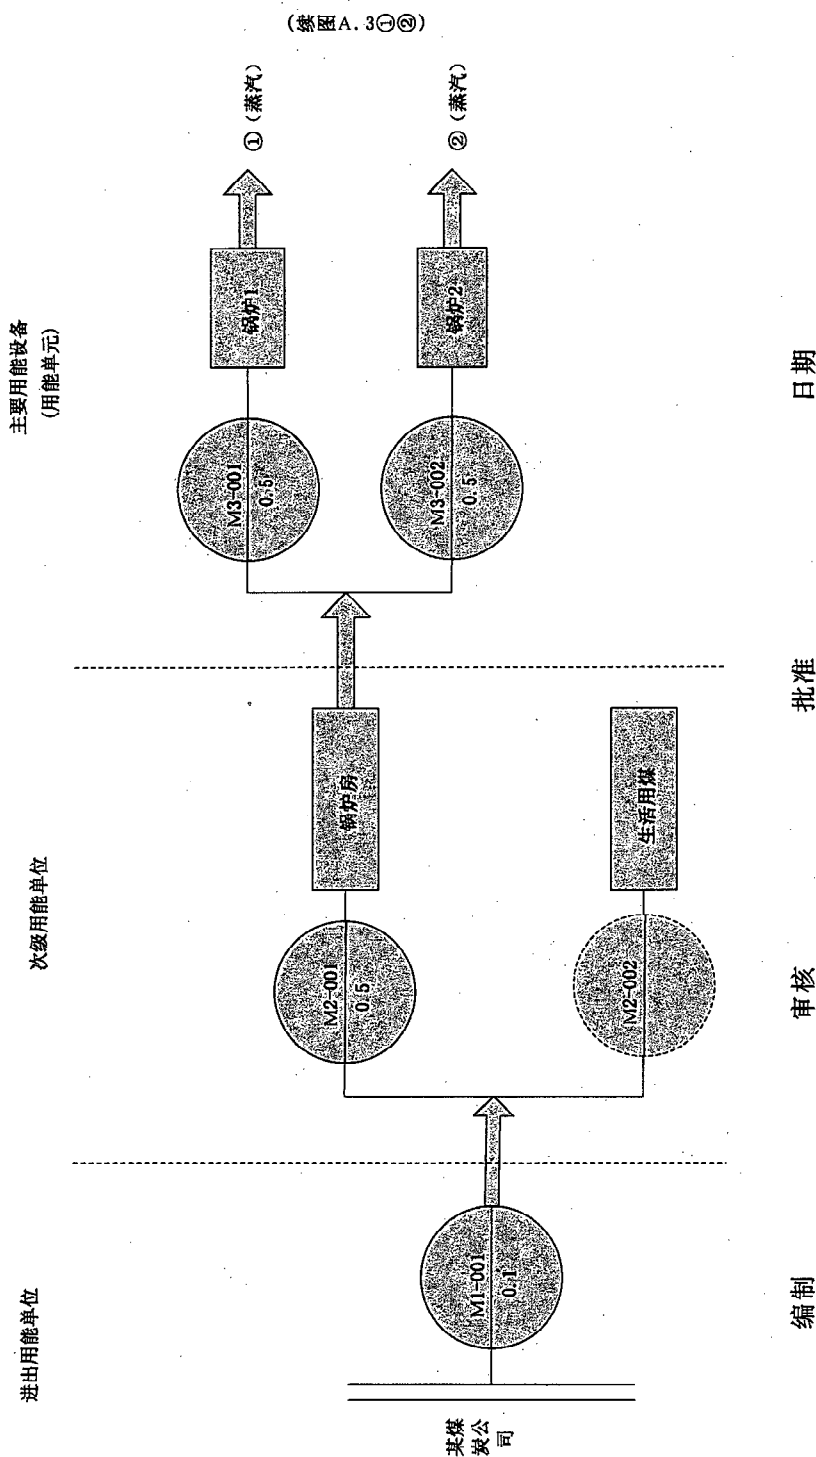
(续图A.3①②)

进出用能单位

次级用能单位

主要用能设备
(用能单元)

某煤炭公司

M1-001
0.1

M2-001
0.5

锅炉房

M2-002

生活用煤

M3-001
0.5

锅炉1

①(蒸汽)

M3-002
0.5

锅炉2

②(蒸汽)

编制

审核

批准

日期